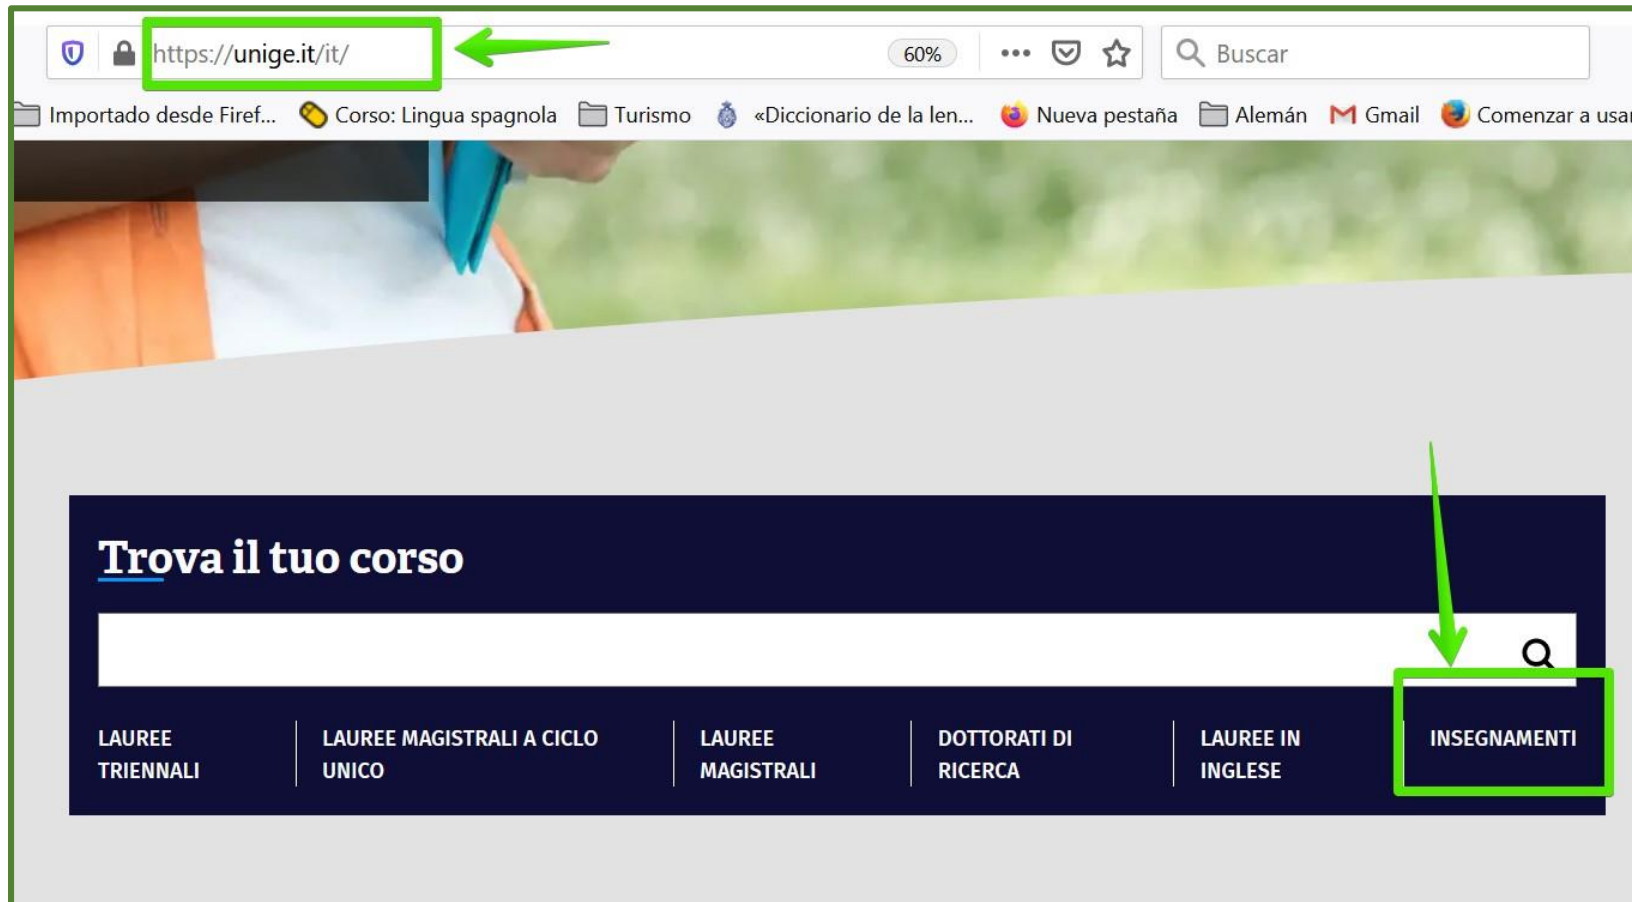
https://unige.it/it/ 60% ••• Buscar

Importado desde Firef... Corso: Lingua spagnola Turismo «Diccionario de la len... Nueva pestaña Alemán Gmail Comenzar a usar

Trova il tuo corso

LAUREE TRIENNALI | LAUREE MAGISTRALI A CICLO UNICO | LAUREE MAGISTRALI | DOTTORATI DI RICERCA | LAUREE IN INGLESE | INSEGNAMENTI